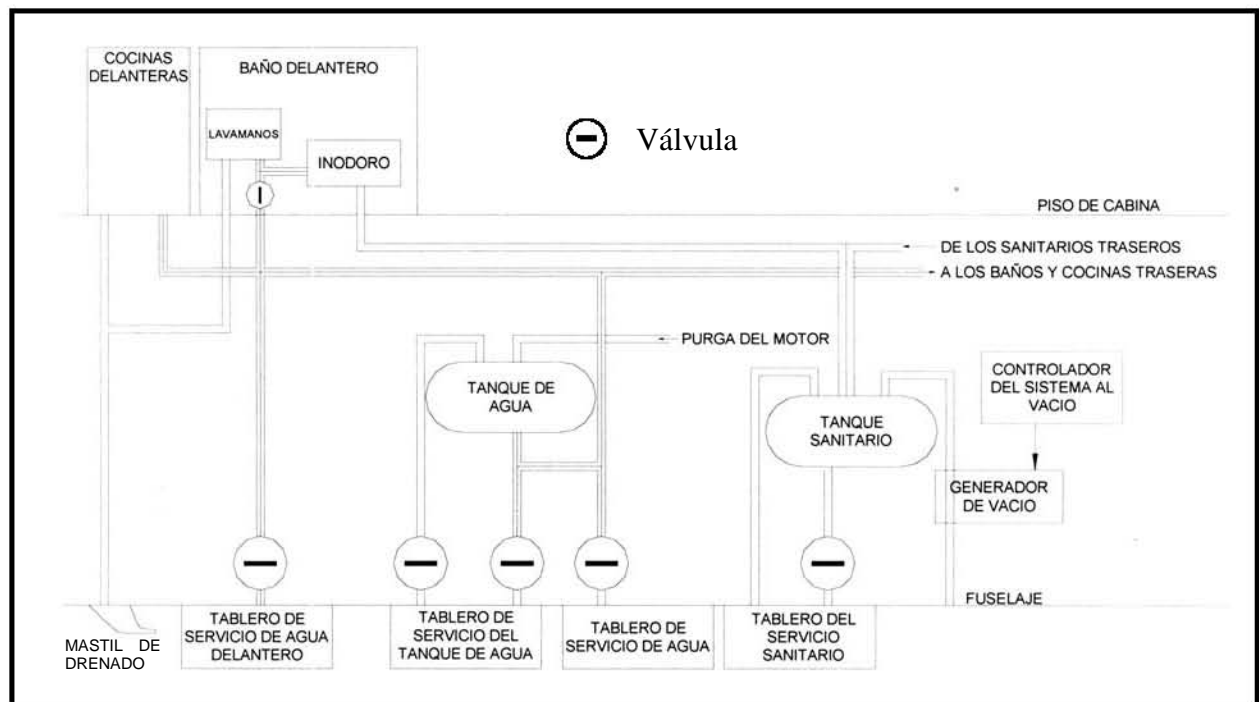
COCINAS DELANTERAS

BAÑO DELANTERO

LAVAMANOS

INODORO

Válvula

PISO DE CABINA

DE LOS SANITARIOS TRASEROS

A LOS BAÑOS Y COCINAS TRASERAS

PURGA DEL MOTOR

TANQUE DE AGUA

CONTROLADOR DEL SISTEMA AL VACIO

TANQUE SANITARIO

GENERADOR DE VACIO

FUSELAJE

MASTIL DE DRENADO

TABLERO DE SERVICIO DE AGUA DELANTERO

TABLERO DE SERVICIO DEL TANQUE DE AGUA

TABLERO DE SERVICIO DE AGUA

TABLERO DEL SERVICIO SANITARIO